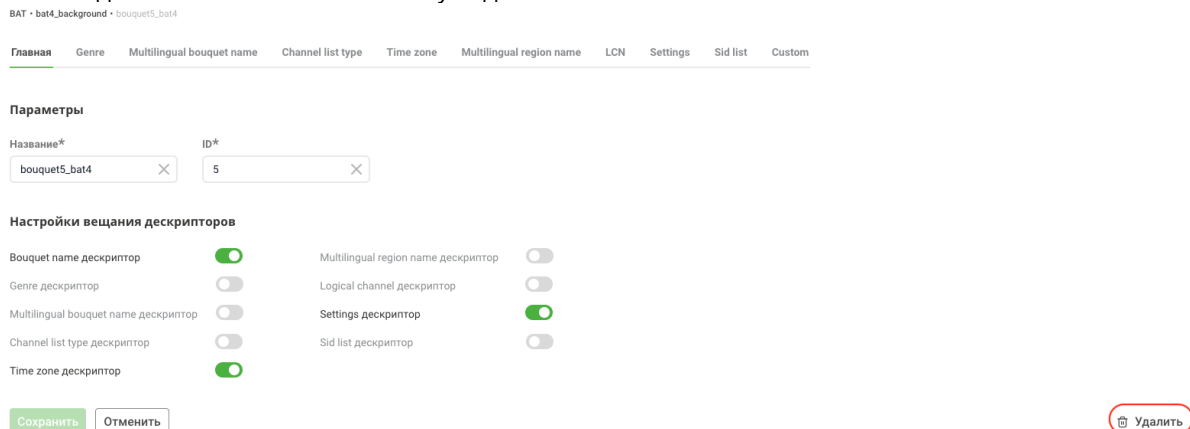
BAT • bat4_background • bouquet5_bat4

Главная Genre Multilingual bouquet name Channel list type Time zone Multilingual region name LCN Settings Sid list Custom

Параметры

Название*
bouquet5_bat4

ID*
5

Настройки вещания дескрипторов

Bouquet name дескриптор
Genre дескриптор
Multilingual bouquet name дескриптор
Channel list type дескриптор
Time zone дескриптор

Multilingual region name дескриптор
Logical channel дескриптор
Settings дескриптор
Sid list дескриптор

Сохранить Отменить

Удалить